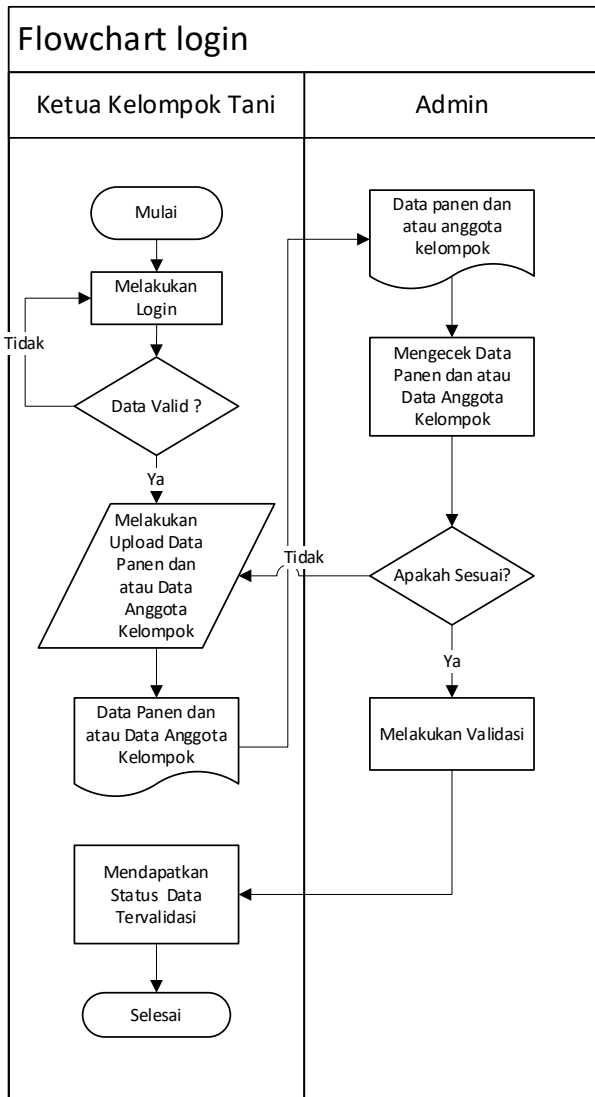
Flowchart login

Ketua Kelompok Tani

Admin

Mulai

Melakukan Login

Tidak

Data Valid ?

Ya

Melakukan Upload Data Panen dan atau Data Anggota Kelompok

Data Panen dan atau Data Anggota Kelompok

Mendapatkan Status Data Tervalidasi

Selesai

Data panen dan atau anggota kelompok

Mengecek Data Panen dan atau Data Anggota Kelompok

Tidak

Apakah Sesuai?

Ya

Melakukan Validasi